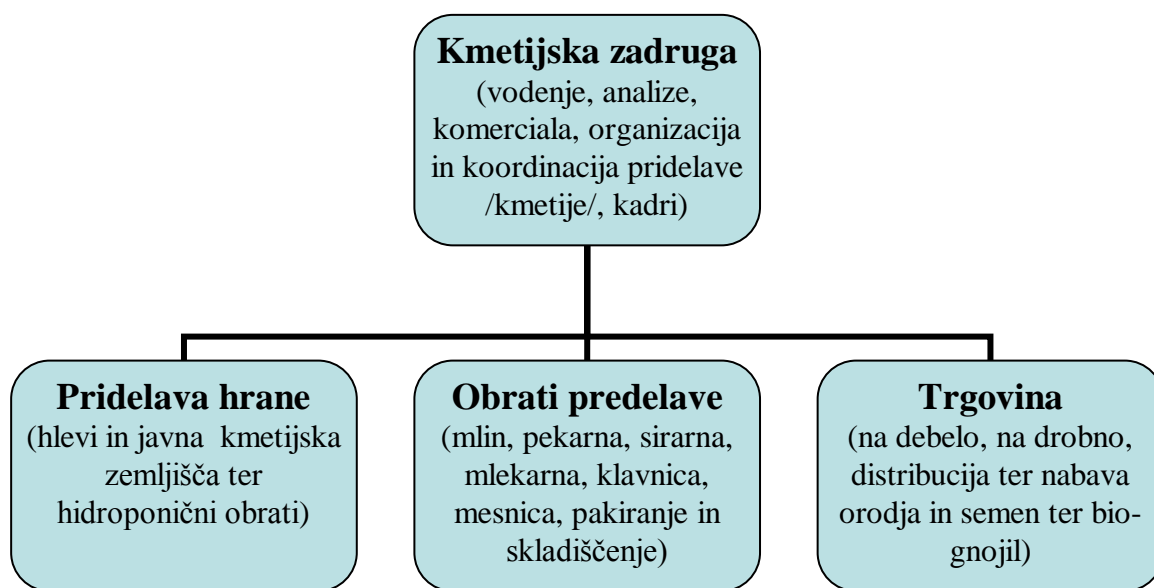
**Kmetijska zadruga**
(vodenje, analize, komerciala, organizacija in koordinacija pridelave /kmetije/, kadri)

**Pridelava hrane**
(hlevi in javna kmetijska zemljišča ter hidroponični obrati)

**Obrati predelave**
(mlin, pekarna, sirarna, mlekarna, klavnica, mesnica, pakiranje in skladiščenje)

**Trgovina**
(na debelo, na drobno, distribucija ter nabava orodja in semen ter bio-gnojil)